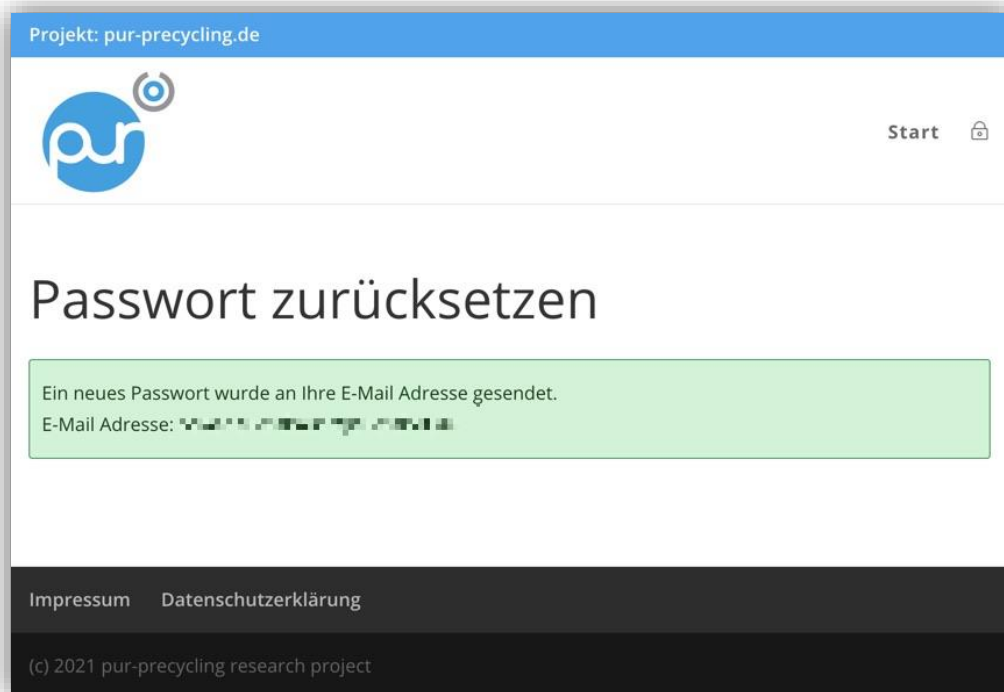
Projekt: pur-precycling.de

pur

Start

Passwort zurücksetzen

Ein neues Passwort wurde an Ihre E-Mail Adresse gesendet.
E-Mail Adresse: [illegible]

Impressum Datenschutzerklärung

(c) 2021 pur-precycling research project